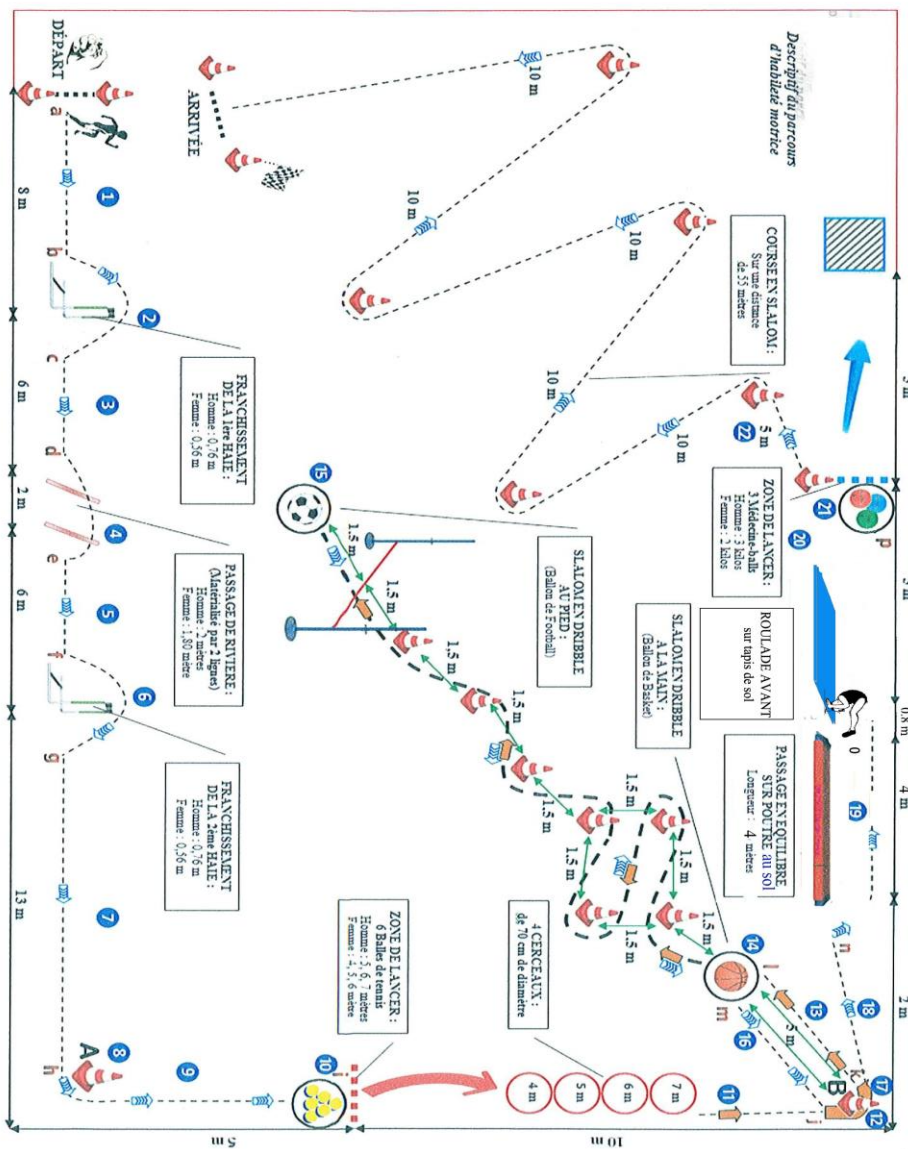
Descriptif du parcours d'habileté motrice

DÉPART

ARRIVÉE

a

1

8 m

b

2

FRANCHISSEMENT DE LA 1ère HAIE :
Homme : 0,76 m
Femme : 0,56 m

c

3

6 m

d

2 m

4

PASSAGE DE RIVIERE :
(Matérialisé par 2 lignes)
Homme : 2 mètres
Femme : 1,80 mètre

e

5

6 m

f

6

FRANCHISSEMENT DE LA 2ème HAIE :
Homme : 0,76 m
Femme : 0,56 m

g

13 m

7

A

8

h

9

10

i

ZONE DE LANCER :
6 Balles de tennis
Homme : 5, 6, 7 mètres
Femme : 4, 5, 6 mètres

5 m

4 m

5 m

6 m

7 m

4 CERCEAUX :
de 70 cm de diamètre

10 m

11

j

B

12

17

k

13

16

5 m

18

n

m

l

14

1,5 m

1,5 m

1,5 m

1,5 m

1,5 m

1,5 m

1,5 m

1,5 m

1,5 m

SLALOM EN DRIBBLE A LA MAIN :
(Ballon de Basket)

SLALOM EN DRIBBLE AU PIED :
(Ballon de Football)

15

1,5 m

1,5 m

1,5 m

1,5 m

PASSAGE EN EQUILIBRE SUR POUTRE au sol
Longueur : 4 mètres

19

o

4 m

0,8 m

ROULADE AVANT
sur tapis de sol

3 m

ZONE DE LANCER :
3 Médecine-balls
Homme : 3 kilos
Femme : 2 kilos

20

p

21

5 m

22

COURSE EN SLALOM :
Sur une distance de 55 mètres

10 m

10 m

10 m

10 m

10 m

5 m